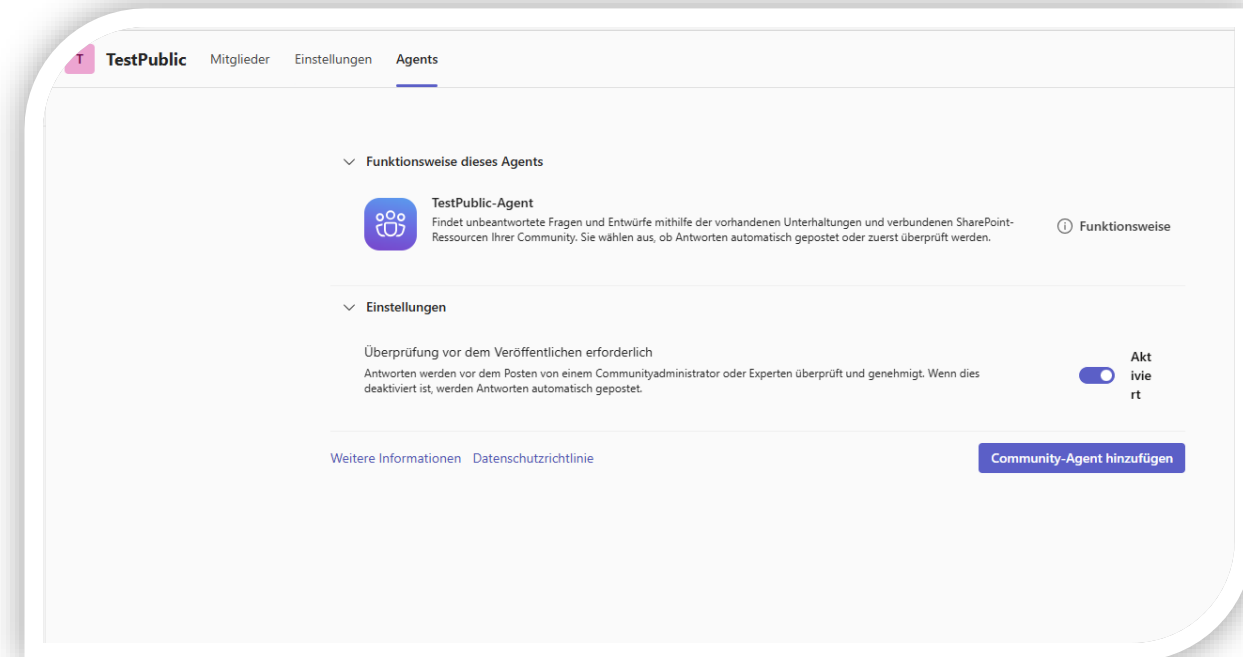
T TestPublic Mitglieder Einstellungen Agents

Funktionsweise dieses Agents

TestPublic-Agent
Findet unbeantwortete Fragen und Entwürfe mithilfe der vorhandenen Unterhaltungen und verbundenen SharePoint-Ressourcen Ihrer Community. Sie wählen aus, ob Antworten automatisch gepostet oder zuerst überprüft werden.

Funktionsweise

Einstellungen

Überprüfung vor dem Veröffentlichen erforderlich
Antworten werden vor dem Posten von einem Communityadministrator oder Experten überprüft und genehmigt. Wenn dies deaktiviert ist, werden Antworten automatisch gepostet.

Aktiviert

Weitere Informationen Datenschutzrichtlinie

Community-Agent hinzufügen